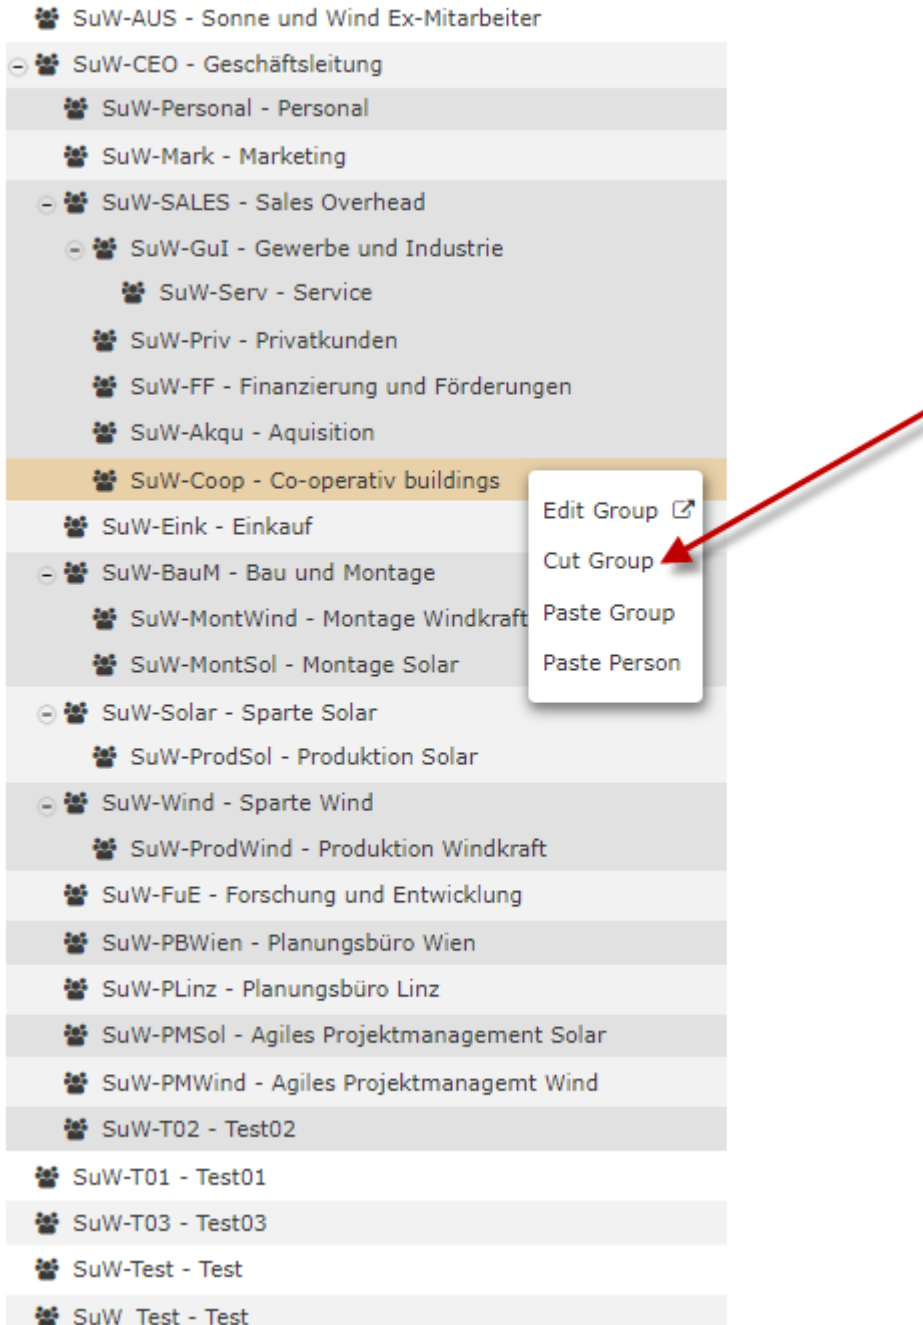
SuW-AUS - Sonne und Wind Ex-Mitarbeiter
SuW-CEO - Geschäftsleitung
SuW-Personal - Personal
SuW-Mark - Marketing
SuW-SALES - Sales Overhead
SuW-GuI - Gewerbe und Industrie
SuW-Serv - Service
SuW-Priv - Privatkunden
SuW-FF - Finanzierung und Förderungen
SuW-Akqu - Aquisition
SuW-Coop - Co-operativ buildings
SuW-Eink - Einkauf
SuW-BauM - Bau und Montage
SuW-MontWind - Montage Windkraft
SuW-MontSol - Montage Solar
SuW-Solar - Sparte Solar
SuW-ProdSol - Produktion Solar
SuW-Wind - Sparte Wind
SuW-ProdWind - Produktion Windkraft
SuW-FuE - Forschung und Entwicklung
SuW-PBWien - Planungsbüro Wien
SuW-PLinz - Planungsbüro Linz
SuW-PMSol - Agiles Projektmanagement Solar
SuW-PMWind - Agiles Projektmanagemt Wind
SuW-T02 - Test02
SuW-T01 - Test01
SuW-T03 - Test03
SuW-Test - Test
SuW_Test - Test

Edit Group
Cut Group
Paste Group
Paste Person